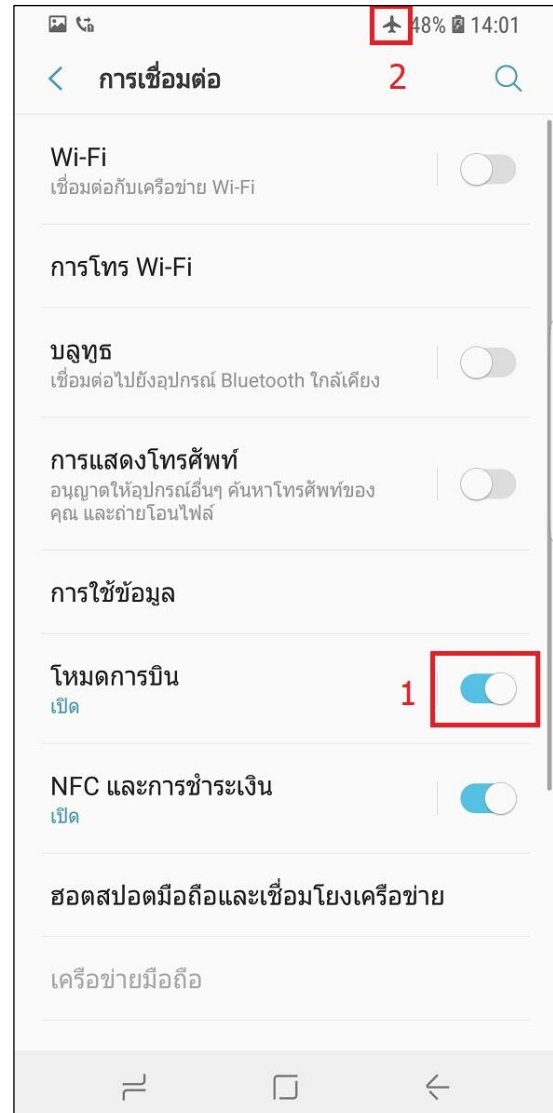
48% 14:01

2

การเชื่อมต่อ

Wi-Fi
เชื่อมต่อกับเครือข่าย Wi-Fi

การโทร Wi-Fi

บลูทูธ
เชื่อมต่อไปยังอุปกรณ์ Bluetooth ใกล้เคียง

การแสดงโทรศัพท์
อนุญาตให้อุปกรณ์อื่นๆ ค้นหาโทรศัพท์ของคุณ และถ่ายโอนไฟล์

การใช้ข้อมูล

โหมดการบิน
เปิด

1

NFC และการชำระเงิน
เปิด

ฮอตสปอตมือถือและเชื่อมโยงเครือข่าย

เครือข่ายมือถือ